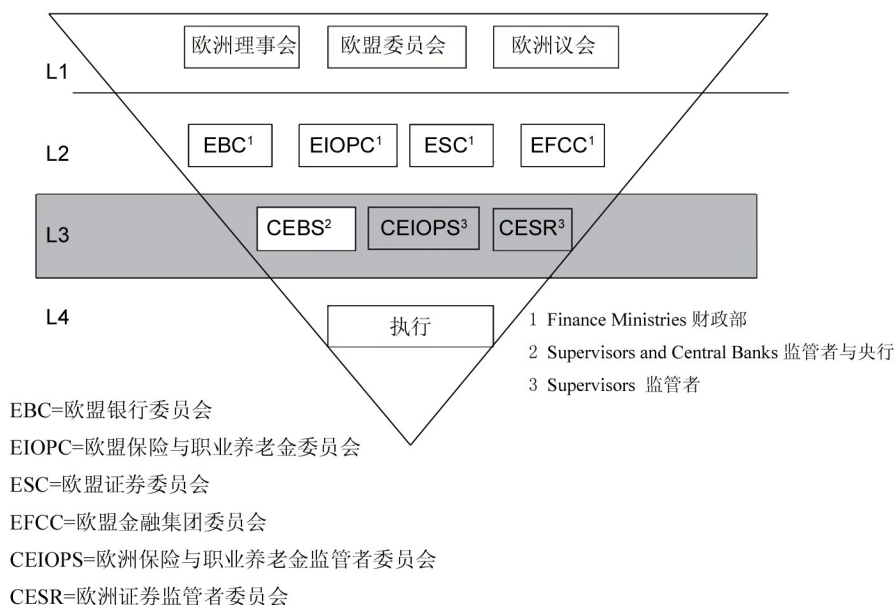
欧洲理事会 欧盟委员会 欧洲议会

L1

L2

EBC$^1$ EIOPC$^1$ ESC$^1$ EFCC$^1$

L3

CEBS$^2$ CEIOPS$^3$ CESR$^3$

L4

执行

1 Finance Ministries 财政部

2 Supervisors and Central Banks 监管者与央行

3 Supervisors 监管者

EBC=欧盟银行委员会

EIOPC=欧盟保险与职业养老金委员会

ESC=欧盟证券委员会

EFCC=欧盟金融集团委员会

CEIOPS=欧洲保险与职业养老金监管者委员会

CESR=欧洲证券监管者委员会